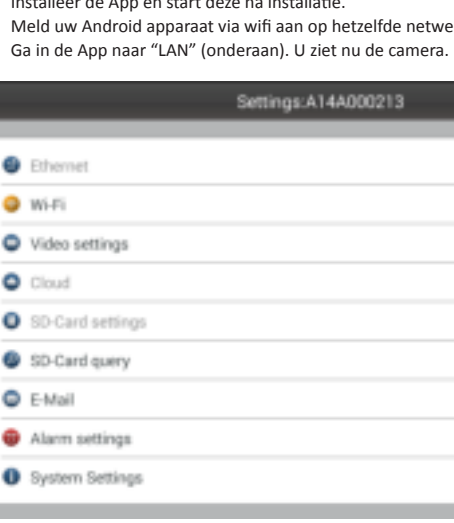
Installeer de App en start deze na installatie.
Meld uw Android apparaat via wifi aan op hetzelfde netwe
Ga in de App naar "LAN" (onderaan). U ziet nu de camera.

Settings:A14A000213

Ethernet
Wi-Fi
Video settings
Cloud
SD-Card settings
SD-Card query
E-Mail
Alarm settings
System Settings